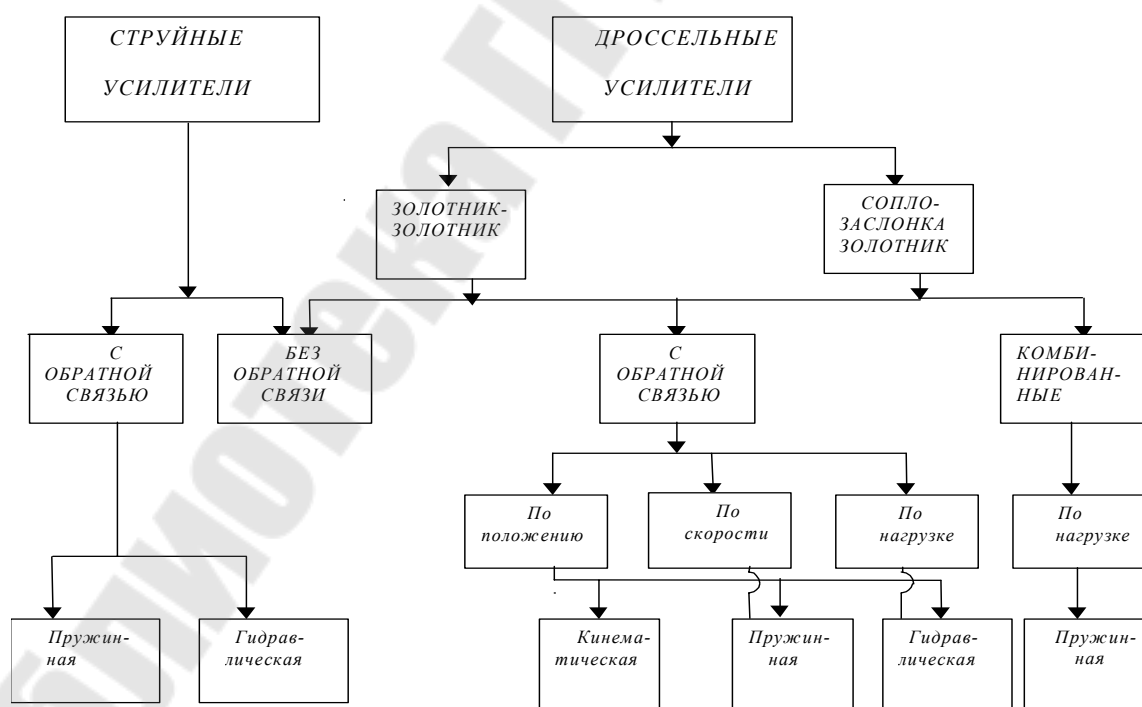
СТРУЙНЫЕ УСИЛИТЕЛИ

ДРОССЕЛЬНЫЕ УСИЛИТЕЛИ

ЗОЛОТНИК-ЗОЛОТНИК

СОПЛО-ЗАСЛОНКА ЗОЛОТНИК

С ОБРАТНОЙ СВЯЗЬЮ

БЕЗ ОБРАТНОЙ СВЯЗИ

С ОБРАТНОЙ СВЯЗЬЮ

КОМБИНИРОВАННЫЕ

По положению

По скорости

По нагрузке

По нагрузке

Пружинная

Гидравлическая

Кинематическая

Пружинная

Гидравлическая

Пружинная